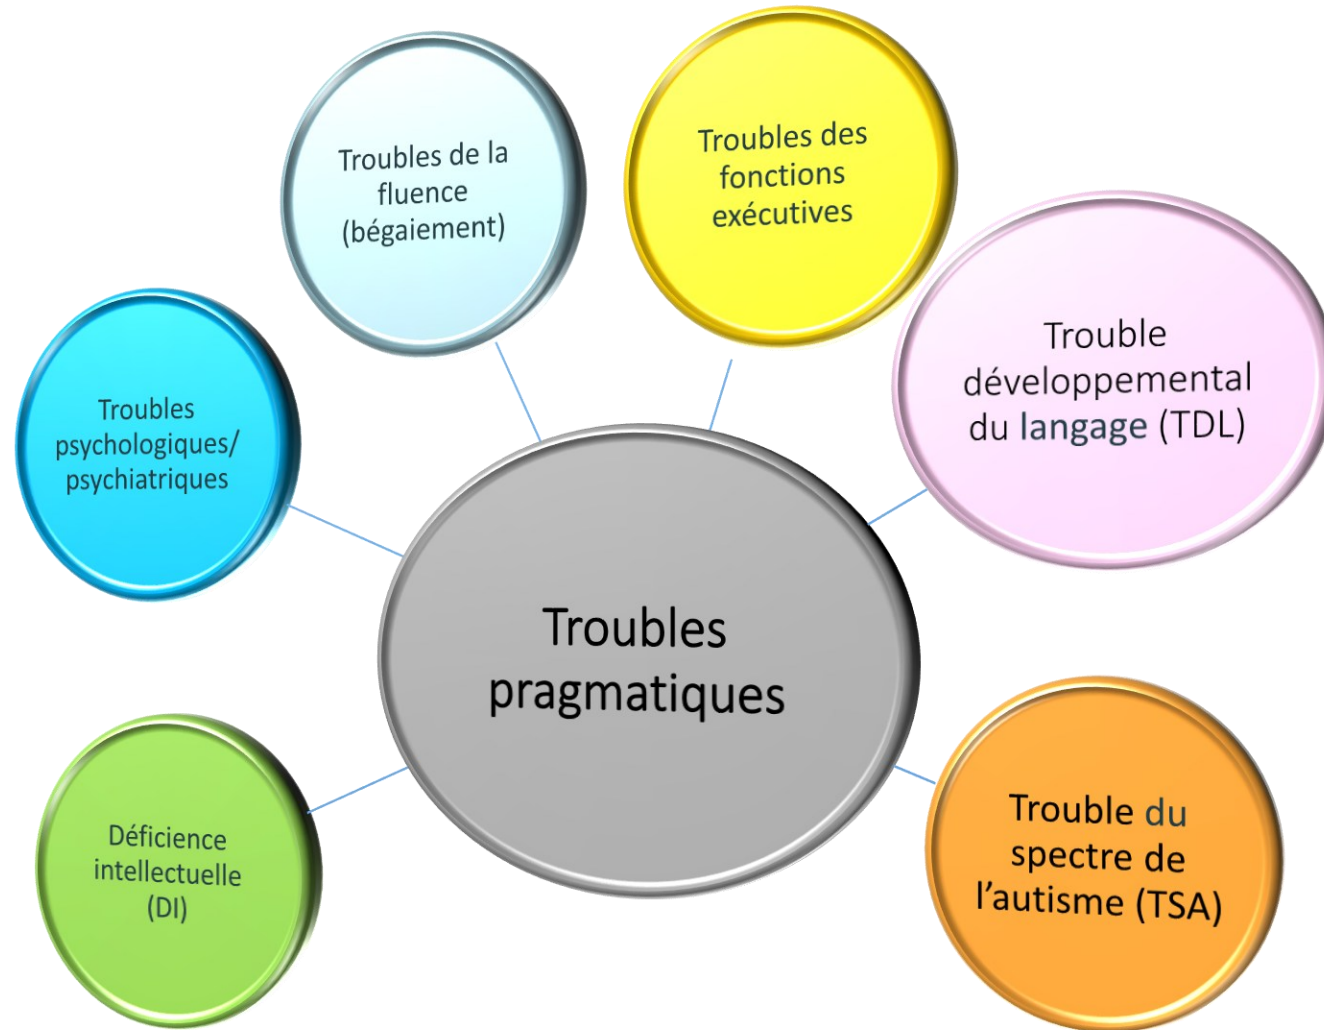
Troubles de la fluence (bégaiement)

Troubles des fonctions exécutives

Troubles psychologiques/ psychiatriques

Trouble développemental du langage (TDL)

Troubles pragmatiques

Déficience intellectuelle (DI)

Trouble du spectre de l'autisme (TSA)